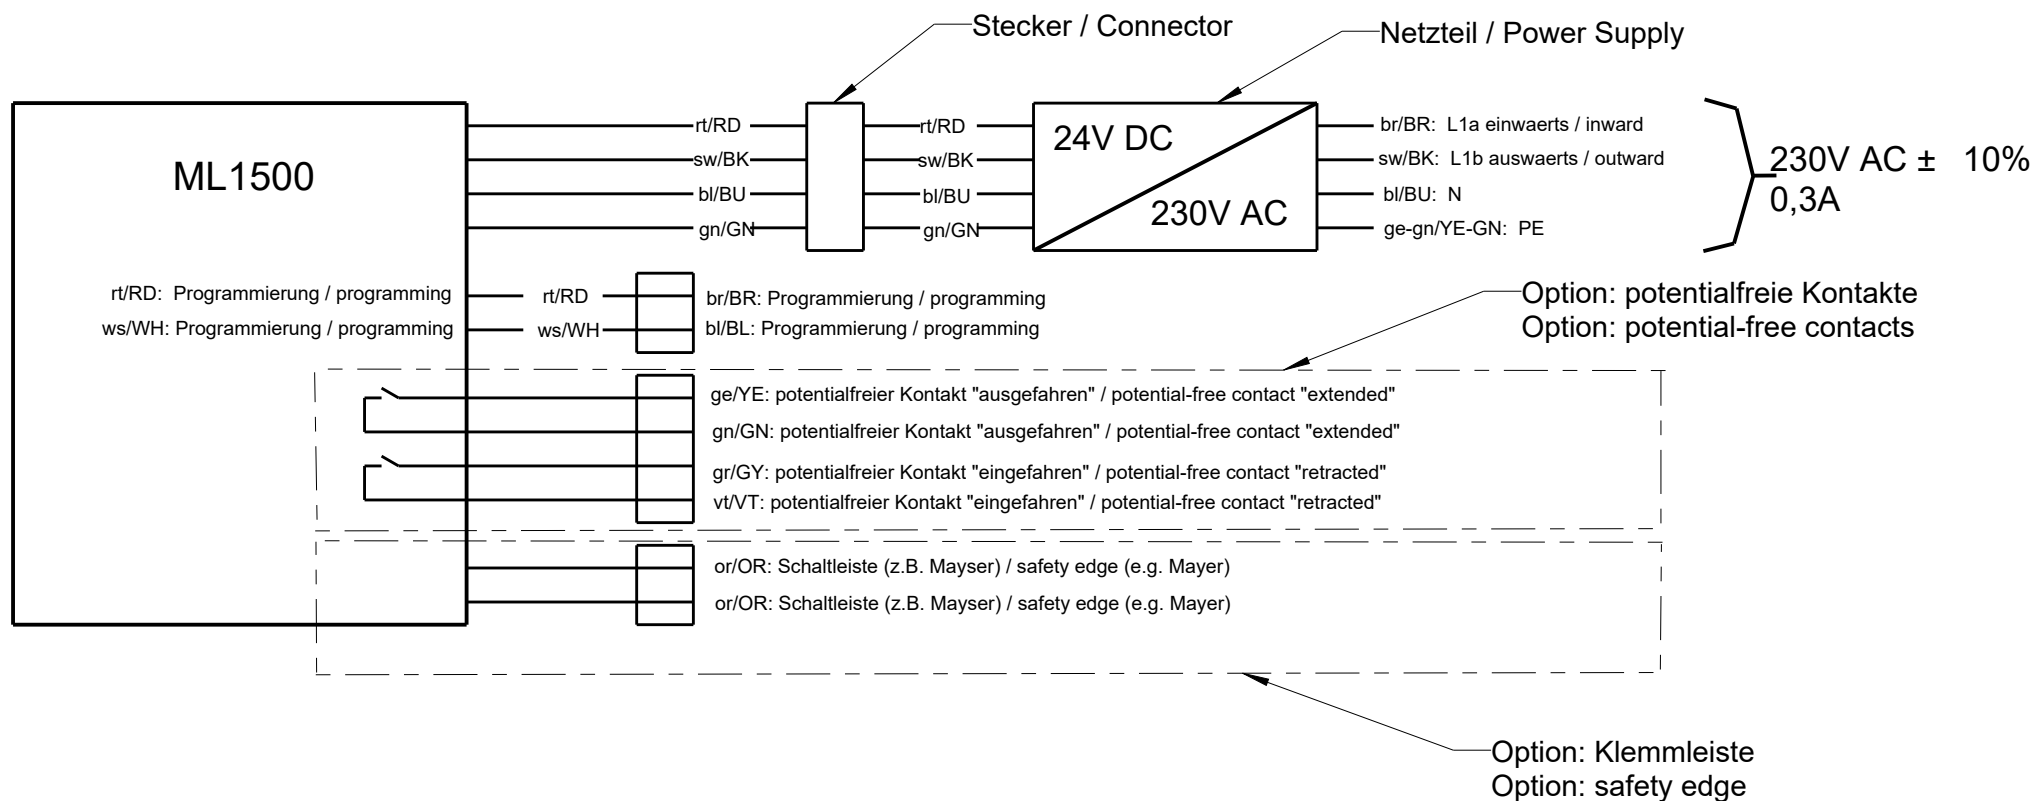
Stecker / Connector

Netzteil / Power Supply

ML1500

rt/RD
sw/BK
bl/BU
gn/GN

rt/RD
sw/BK
bl/BU
gn/GN

24V DC
230V AC

br/BR: L1a einwaerts / inward
sw/BK: L1b auswaerts / outward
bl/BU: N
ge-gn/YE-GN: PE

230V AC ± 10%
0,3A

rt/RD: Programmierung / programming
ws/WH: Programmierung / programming

rt/RD
ws/WH

br/BR: Programmierung / programming
bl/BL: Programmierung / programming

Option: potentialfreie Kontakte
Option: potential-free contacts

ge/YE: potentialfreier Kontakt "ausgefahren" / potential-free contact "extended"
gn/GN: potentialfreier Kontakt "ausgefahren" / potential-free contact "extended"
gr/GY: potentialfreier Kontakt "eingefahren" / potential-free contact "retracted"
vt/VT: potentialfreier Kontakt "eingefahren" / potential-free contact "retracted"

or/OR: Schaltleiste (z.B. Mayser) / safety edge (e.g. Mayer)
or/OR: Schaltleiste (z.B. Mayser) / safety edge (e.g. Mayer)

Option: Klemmleiste
Option: safety edge